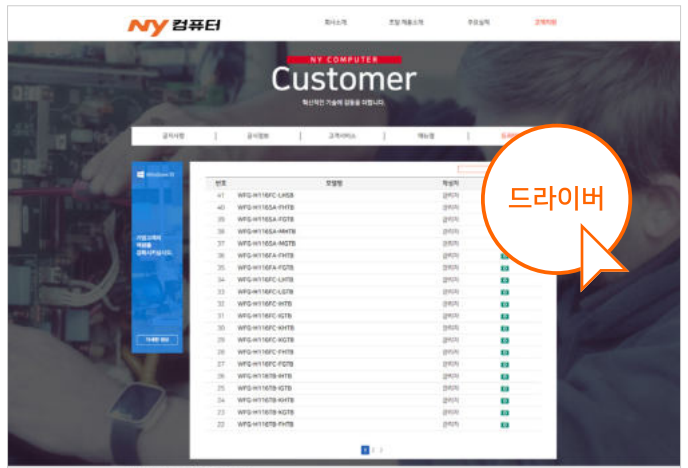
NY 컴퓨터

회사소개 | 조달 제품소개 | 주요실적 | 고객지원

NY COMPUTER
Customer
혁신적인 기술에 꿈을 더합니다.

공지사항 | 공시정보 | 고객서비스 | 매뉴얼 | 드라이버

Windows 10

기업고객의 책임을 강화시키십시다.

자세히 보기

| 번호 | 모델명 | 작성자 | |
|---|---|---|---|
| 41 | WFG-H116FC-LHSB | 관리자 | |
| 40 | WFG-H116SA-FHTB | 관리자 | |
| 39 | WFG-H116SA-FGTB | 관리자 | |
| 38 | WFG-H116SA-MHTB | 관리자 | |
| 37 | WFG-H116SA-MGTB | 관리자 | |
| 36 | WFG-H116FA-FHTB | 관리자 | |
| 35 | WFG-H116FA-FGTB | 관리자 | |
| 34 | WFG-H116FC-LHTB | 관리자 | |
| 33 | WFG-H116FC-LGTB | 관리자 | |
| 32 | WFG-H116FC-IHTB | 관리자 | |
| 31 | WFG-H116FC-IGTB | 관리자 | |
| 30 | WFG-H116FC-KHTB | 관리자 | |
| 29 | WFG-H116FC-KGTB | 관리자 | |
| 28 | WFG-H116FC-FHTB | 관리자 | |
| 27 | WFG-H116FC-FGTB | 관리자 | |
| 26 | WFG-H116TB-IHTB | 관리자 | |
| 25 | WFG-H116TB-IGTB | 관리자 | |
| 24 | WFG-H116TB-KHTB | 관리자 | |
| 23 | WFG-H116TB-KGTB | 관리자 | |
| 22 | WFG-H116TB-FHTB | 관리자 | |

1 2 >

드라이버